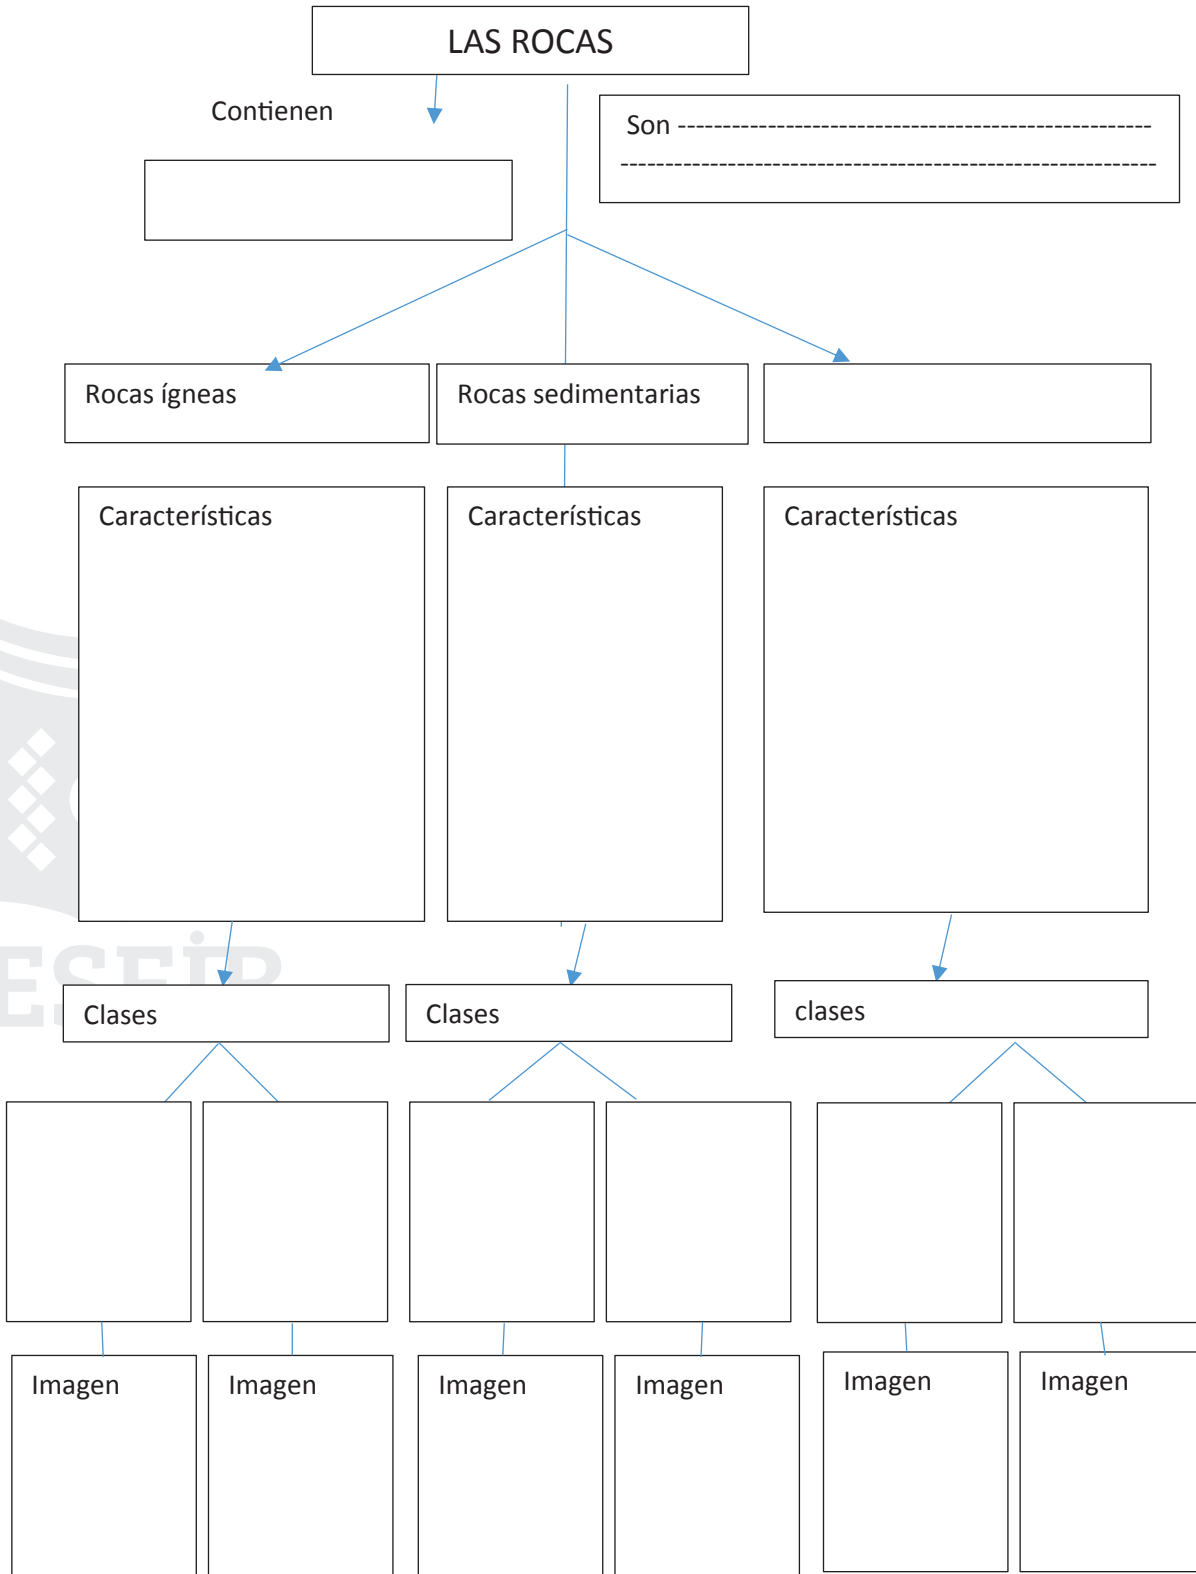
LAS ROCAS

Contienen

Son -----------------------------------------------------
------------------------------------------------------------

Rocas ígneas

Rocas sedimentarias

Características

Características

Características

Clases

Clases

clases

Imagen

Imagen

Imagen

Imagen

Imagen

Imagen

ESEIR